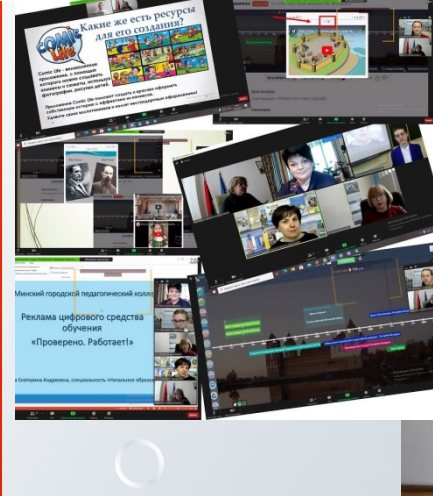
Какие же есть ресурсы для его создания?

Comic Life

Comic Life – возможное приложение, с помощью которого можно создавать комиксы и сюжеты, используя фотографии, рисунки детей.

Приложение Comic Life позволит создать и красиво оформить собственные истории с эффектами и шрифтами.

Минский городской педагогический колледж

Реклама цифрового средства обучения «Проверено. Работает!»

Екатерина Андреевна, специальность «Начальное образование»